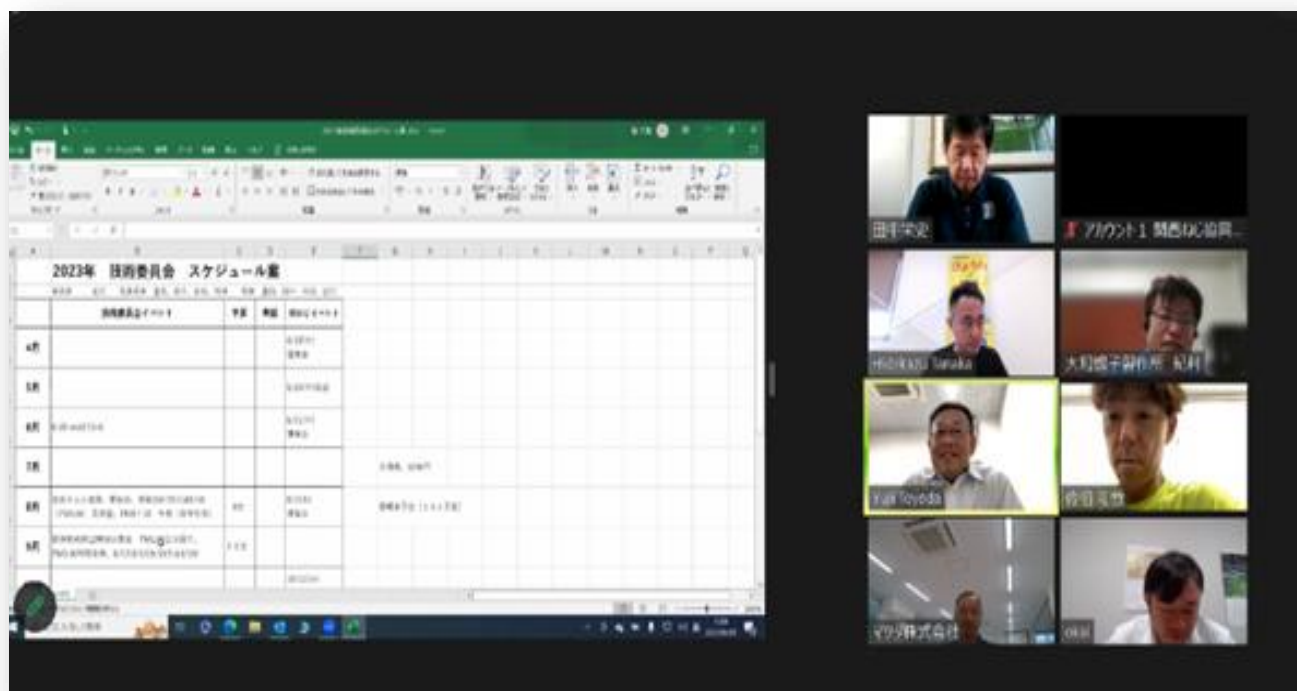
2023年 技術委員会 スケジュール書

| | 技術委員会イベント | 予算 | 実績 | 関連イベント |
|---|---|---|---|---|
| 4月 | | | | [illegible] |
| 5月 | | | | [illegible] |
| 6月 | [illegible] | | | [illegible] |
| 7月 | | | | |
| 8月 | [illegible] | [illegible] | | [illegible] |
| 9月 | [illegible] | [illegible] | | |

田中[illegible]

アカウント1 関西ねじ協同...

Hidetaka Tanaka

大和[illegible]製作所 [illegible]

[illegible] Toyoda

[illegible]

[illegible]株式会社

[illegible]